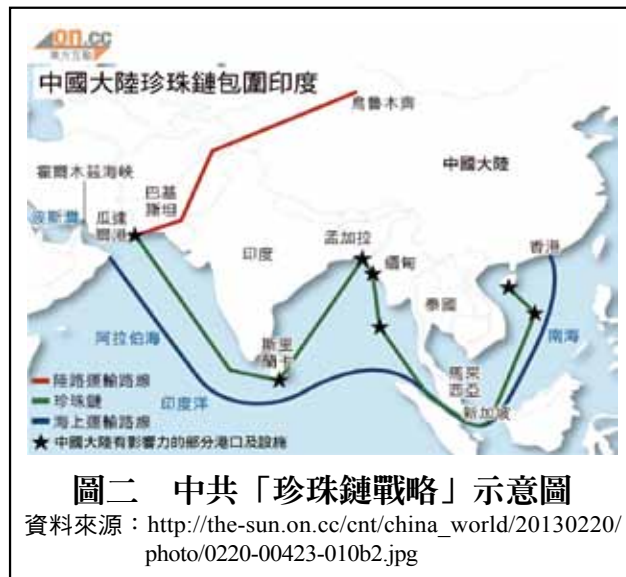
on.cc
東方互動

中國大陸珍珠鏈包圍印度

烏魯木齊

中國大陸

霍爾木茲海峽

巴基斯坦

波斯灣

瓜達爾港

印度

孟加拉

緬甸

香港

泰國

阿拉伯海

斯里蘭卡

南海

馬來西亞

印度洋

新加坡

陸路運輸路線

珍珠鏈

海上運輸路線

★ 中國大陸有影響力的部分港口及設施

圖二　中共「珍珠鏈戰略」示意圖

資料來源：http://the-sun.on.cc/cnt/china_world/20130220/photo/0220-00423-010b2.jpg